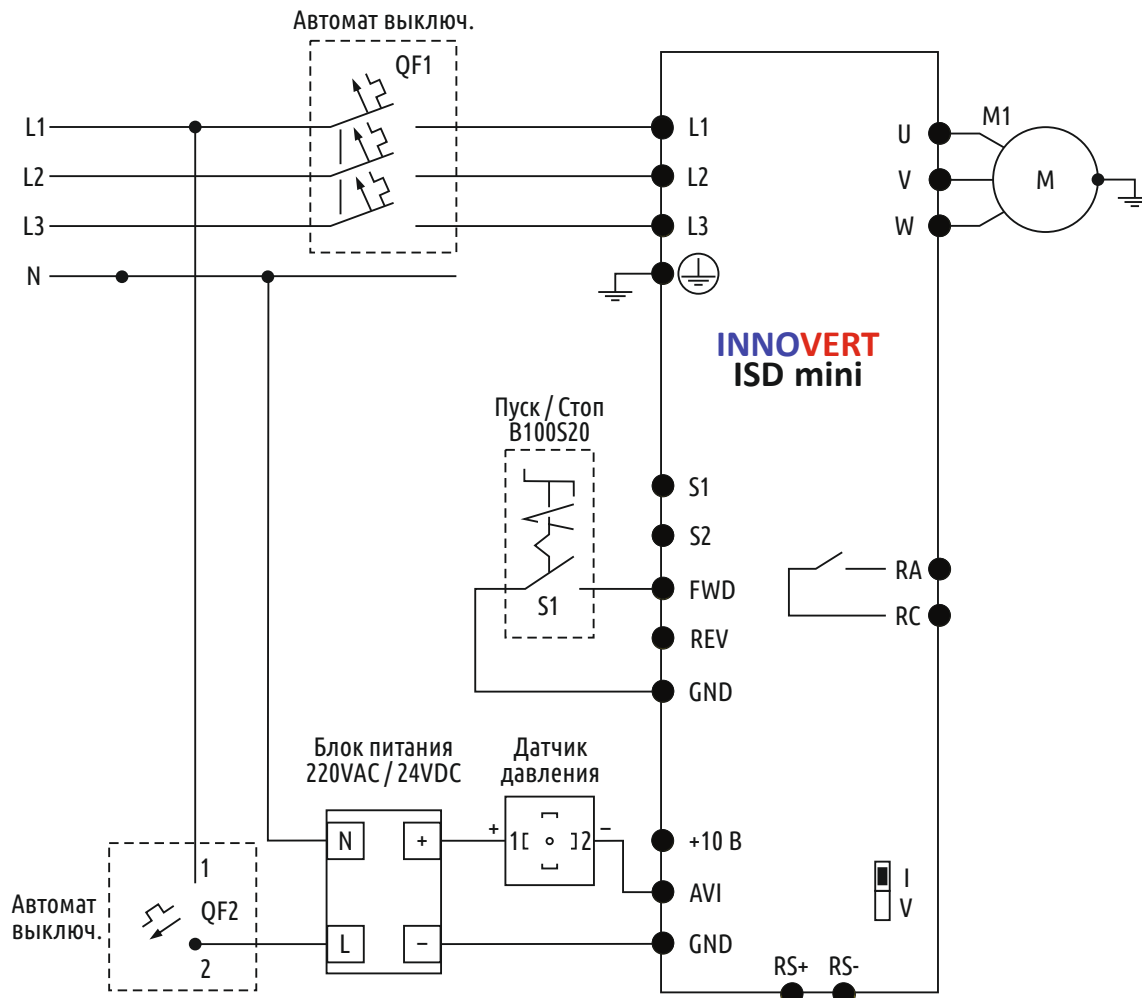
Автомат выключ.
QF1
L1
L2
L3
N
L1
L2
L3
U
V
W
M1
M
INNOVERT
ISD mini
Пуск / Стоп
B100S20
S1
S2
FWD
REV
GND
S1
RA
RC
Блок питания
220VAC / 24VDC
Датчик давления
N
+
+
1
2
–
+10 В
AVI
GND
L
–
I
V
RS+
RS-
1
Автомат выключ.
QF2
2